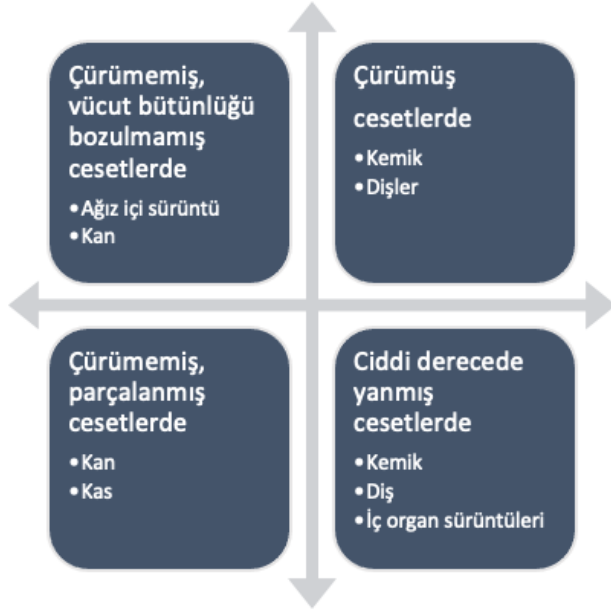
Çürümemiş, vücut bütünlüğü bozulmamış cesetlerde

• Ağız içi süruntü
• Kan

Çürümüş cesetlerde

• Kemik
• Dişler

Çürümemiş, parçalanmış cesetlerde

• Kan
• Kas

Ciddi derecede yanmış cesetlerde

• Kemik
• Diş
• İç organ sürüntüleri